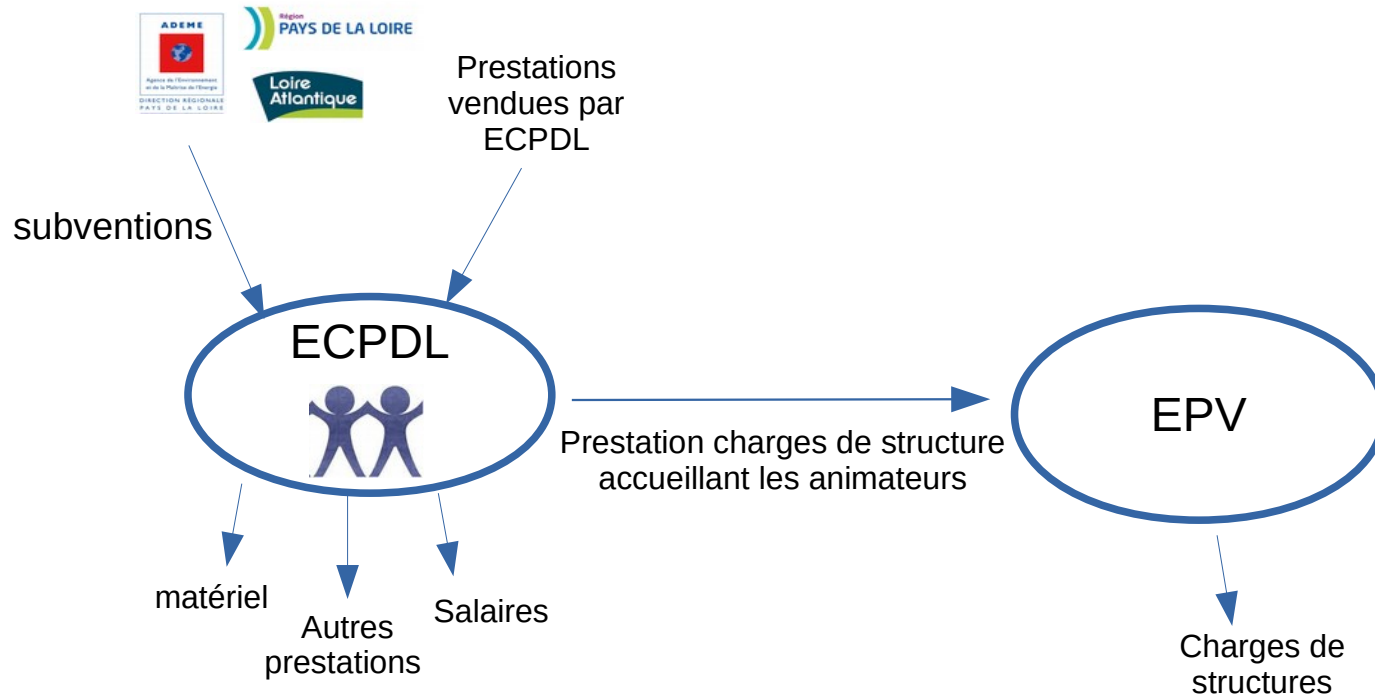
ADEME
Agence de l'Environnement et de la Maîtrise de l'Energie
DIRECTION RÉGIONALE PAYS DE LA LOIRE

Région
PAYS DE LA LOIRE

Loire Atlantique

Prestations vendues par ECPDL

subventions

ECPDL

Prestation charges de structure accueillant les animateurs

EPV

matériel

Autres prestations

Salaires

Charges de structures